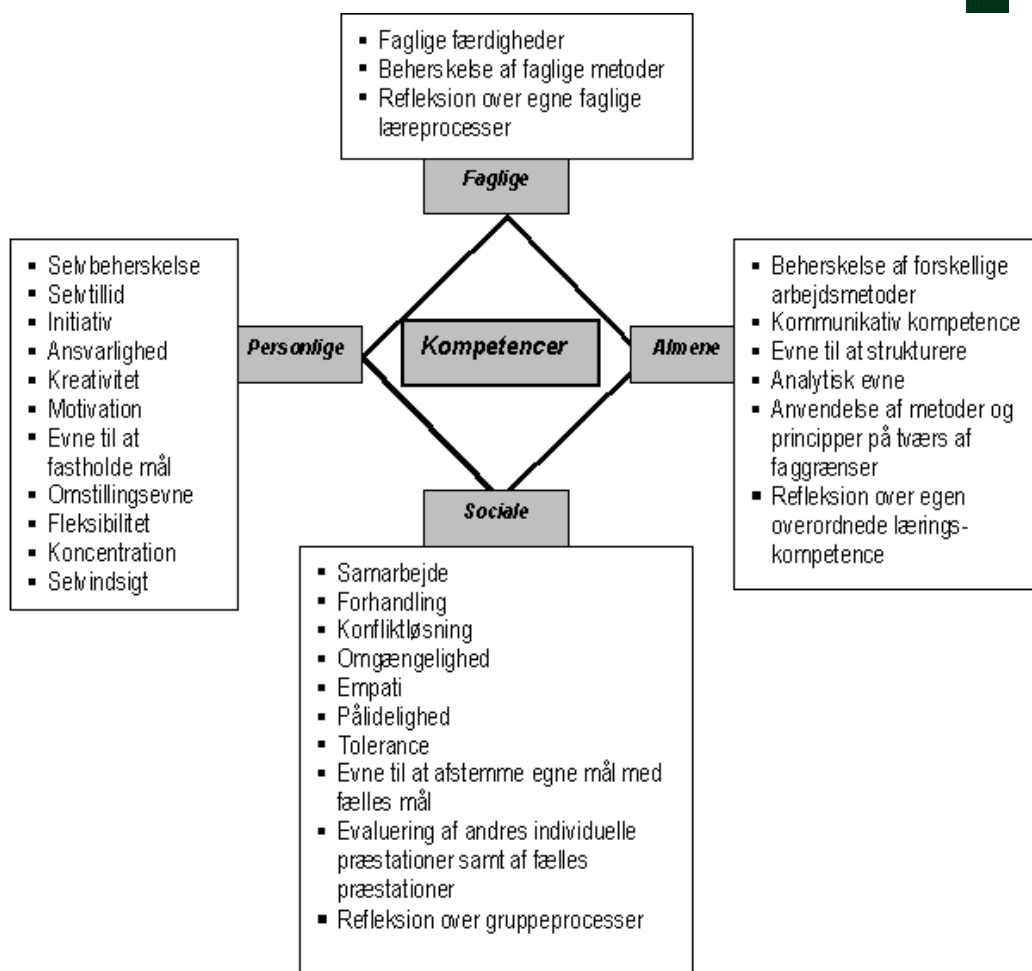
- Faglige færdigheder
- Beherskelse af faglige metoder
- Refleksion over egne faglige læreprocesser

Faglige

- Selvbeherskelse
- Selvtillid
- Initiativ
- Ansvarlighed
- Kreativitet
- Motivation
- Evne til at fastholde mål
- Omstillingsevne
- Fleksibilitet
- Koncentration
- Selvindsigt

Personlige

Kompetencer

Almene

- Beherskelse af forskellige arbejdsmetoder
- Kommunikativ kompetence
- Evne til at strukturere
- Analytisk evne
- Anvendelse af metoder og principper på tværs af faggrænser
- Refleksion over egen overordnede lærings-kompetence

Sociale

- Samarbejde
- Forhandling
- Konfliktløsning
- Omgængelighed
- Empati
- Pålidelighed
- Tolerance
- Evne til at afstemme egne mål med fælles mål
- Evaluering af andres individuelle præstationer samt af fælles præstationer
- Refleksion over gruppeprocesser